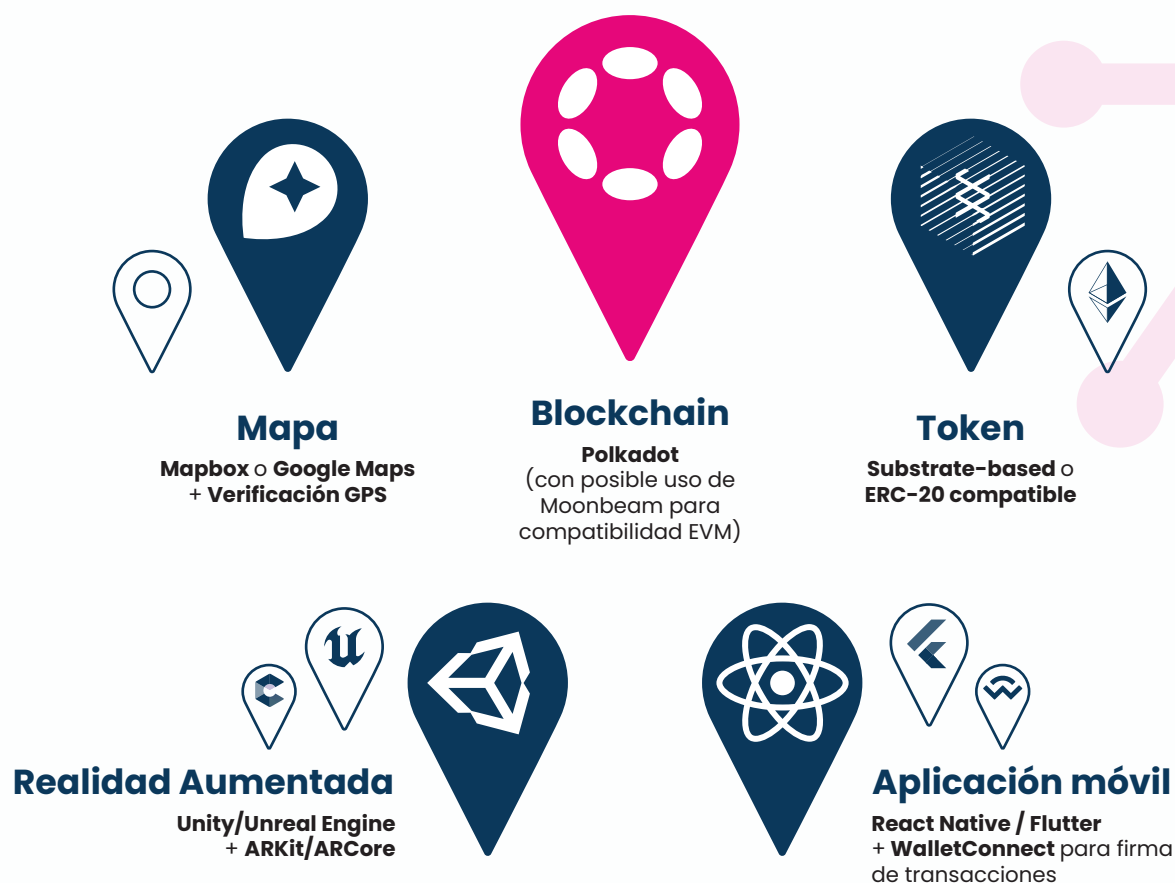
Mapa
Mapbox o Google Maps + Verificación GPS

Blockchain
Polkadot
(con posible uso de Moonbeam para compatibilidad EVM)

Token
Substrate-based o ERC-20 compatible

Realidad Aumentada
Unity/Unreal Engine + ARKit/ARCore

Aplicación móvil
React Native / Flutter + WalletConnect para firma de transacciones